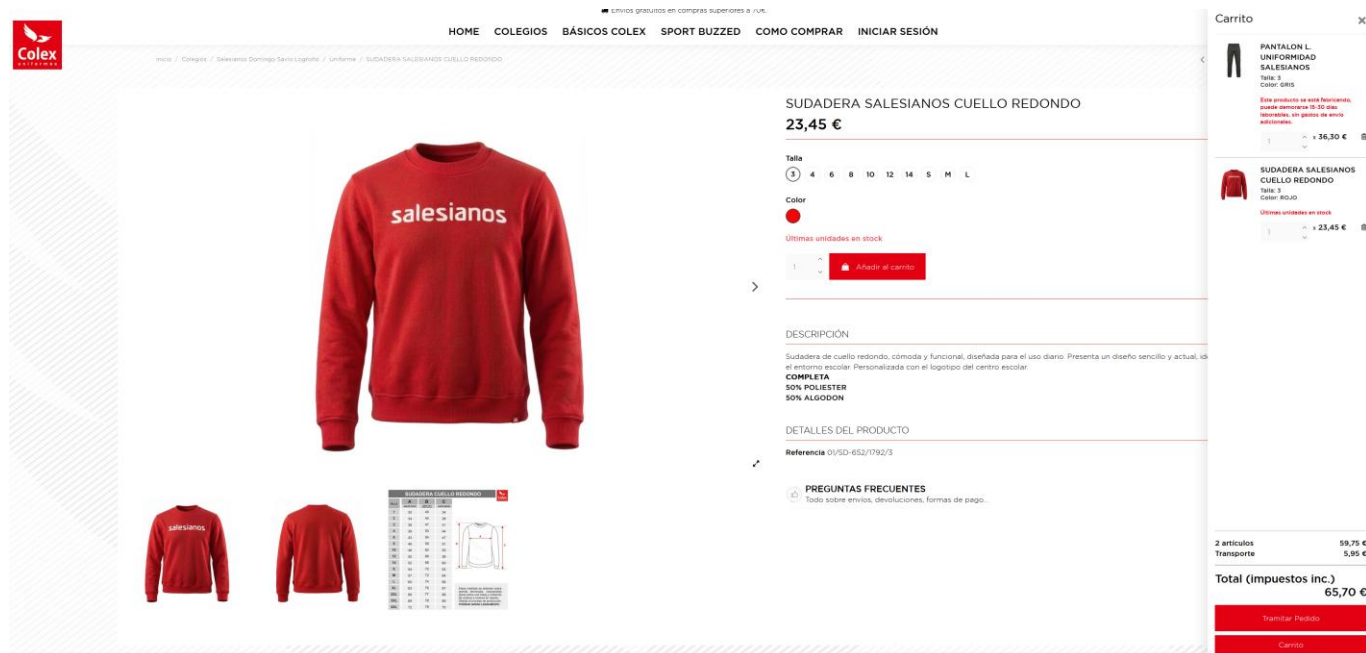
Envíos gratuitos en compras superiores a 70€

Colex uniformes

HOME COLEGIOS BÁSICOS COLEX SPORT BUZZED COMO COMPRAR INICIAR SESIÓN

Inicio / Colegios / Salesianos Domingo Savio Logroño / Uniforme / SUDADERA SALESIANOS CUELLO REDONDO

salesianos

salesianos

SUDADERA CUELLO REDONDO

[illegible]

SUDADERA SALESIANOS CUELLO REDONDO

23,45 €

Talla

3 4 6 8 10 12 14 S M L

Color

Últimas unidades en stock

1

Añadir al carrito

DESCRIPCIÓN

Sudadera de cuello redondo, cómoda y funcional, diseñada para el uso diario. Presenta un diseño sencillo y actual, id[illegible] el entorno escolar. Personalizada con el logotipo del centro escolar.
COMPLETA
50% POLIESTER
50% ALGODON

DETALLES DEL PRODUCTO

Referencia 01/SD-652/1792/3

PREGUNTAS FRECUENTES
Todo sobre envíos, devoluciones, formas de pago.

Carrito

PANTALON L. UNIFORMIDAD SALESIANOS
Talla: 3
Color: GRIS

Este producto se está fabricando, puede demorarse 15-30 días laborables, sin gastos de envío adicionales.

1 x 36,30 €

SUDADERA SALESIANOS CUELLO REDONDO
Talla: 3
Color: ROJO

Últimas unidades en stock

1 x 23,45 €

2 artículos 59,75 €
Transporte 5,95 €

Total (impuestos inc.) 65,70 €

Tramitar Pedido

Carrito